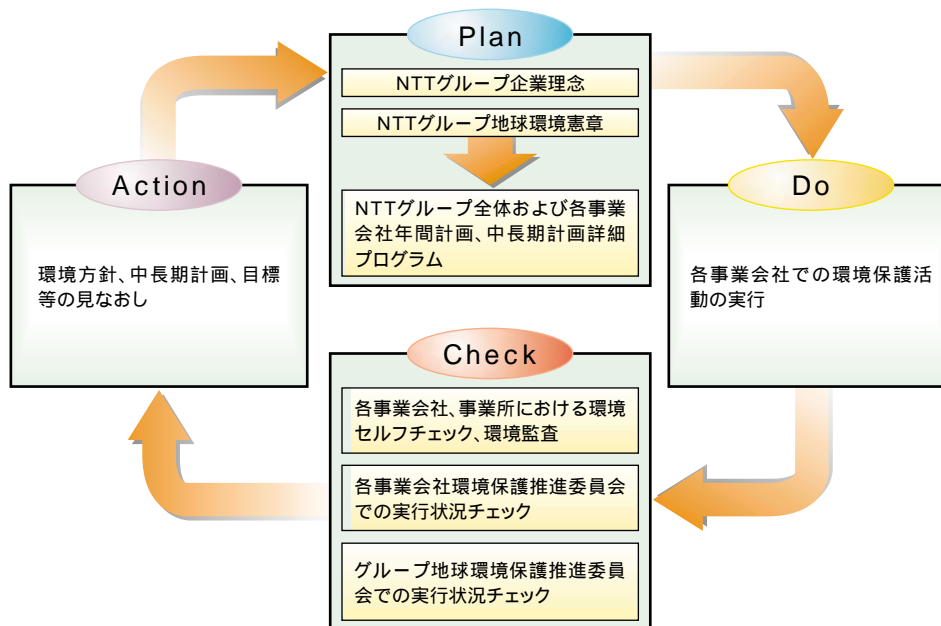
Plan

NTTグループ企業理念

NTTグループ地球環境憲章

NTTグループ全体および各事業会社年間計画、中長期計画詳細プログラム

Do

各事業会社での環境保護活動の実行

Check

各事業会社、事業所における環境セルフチェック、環境監査

各事業会社環境保護推進委員会での実行状況チェック

グループ地球環境保護推進委員会での実行状況チェック

Action

環境方針、中長期計画、目標等の見なおし